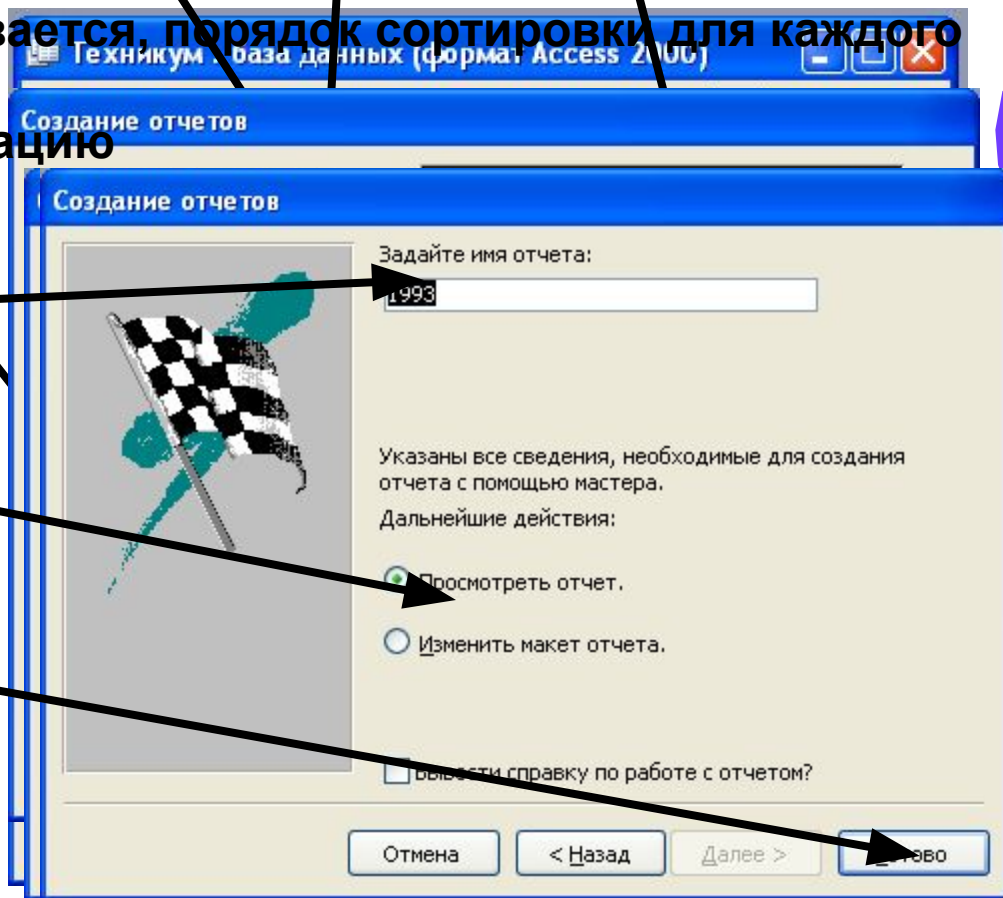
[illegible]вается, порядок сортировки для каждого
Техникум : база данных (формат Access 2000)
Создание отчетов
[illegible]ацию
Создание отчетов
Задайте имя отчета:
1993
Указаны все сведения, необходимые для создания отчета с помощью мастера.
Дальнейшие действия:
Просмотреть отчет.
Изменить макет отчета.
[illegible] справку по работе с отчетом?
Отмена
< Назад
Далее >
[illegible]тово